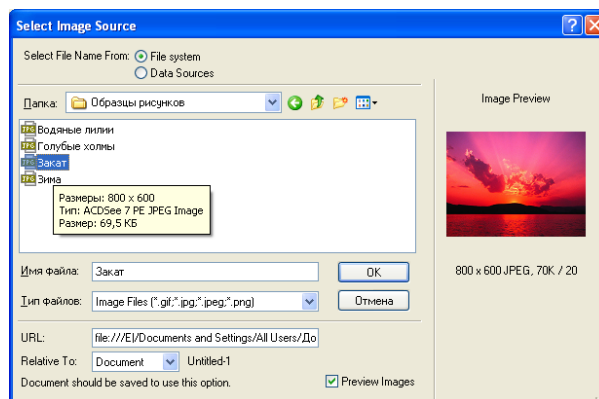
Select Image Source

Select File Name From: File system
Data Sources

Папка: Образцы рисунков

Водяные лилии
Голубые холмы
Закат
Зима

Размеры: 800 x 600
Тип: ACDSee 7 PE JPEG Image
Размер: 69,5 КБ

Image Preview

800 x 600 JPEG, 70K / 20

Имя файла: Закат
OK

Тип файлов: Image Files (*.gif;*.jpg;*.jpeg;*.png)
Отмена

URL: file:///E|/Documents and Settings/All Users/До

Relative To: Document Untitled-1

Document should be saved to use this option.

Preview Images